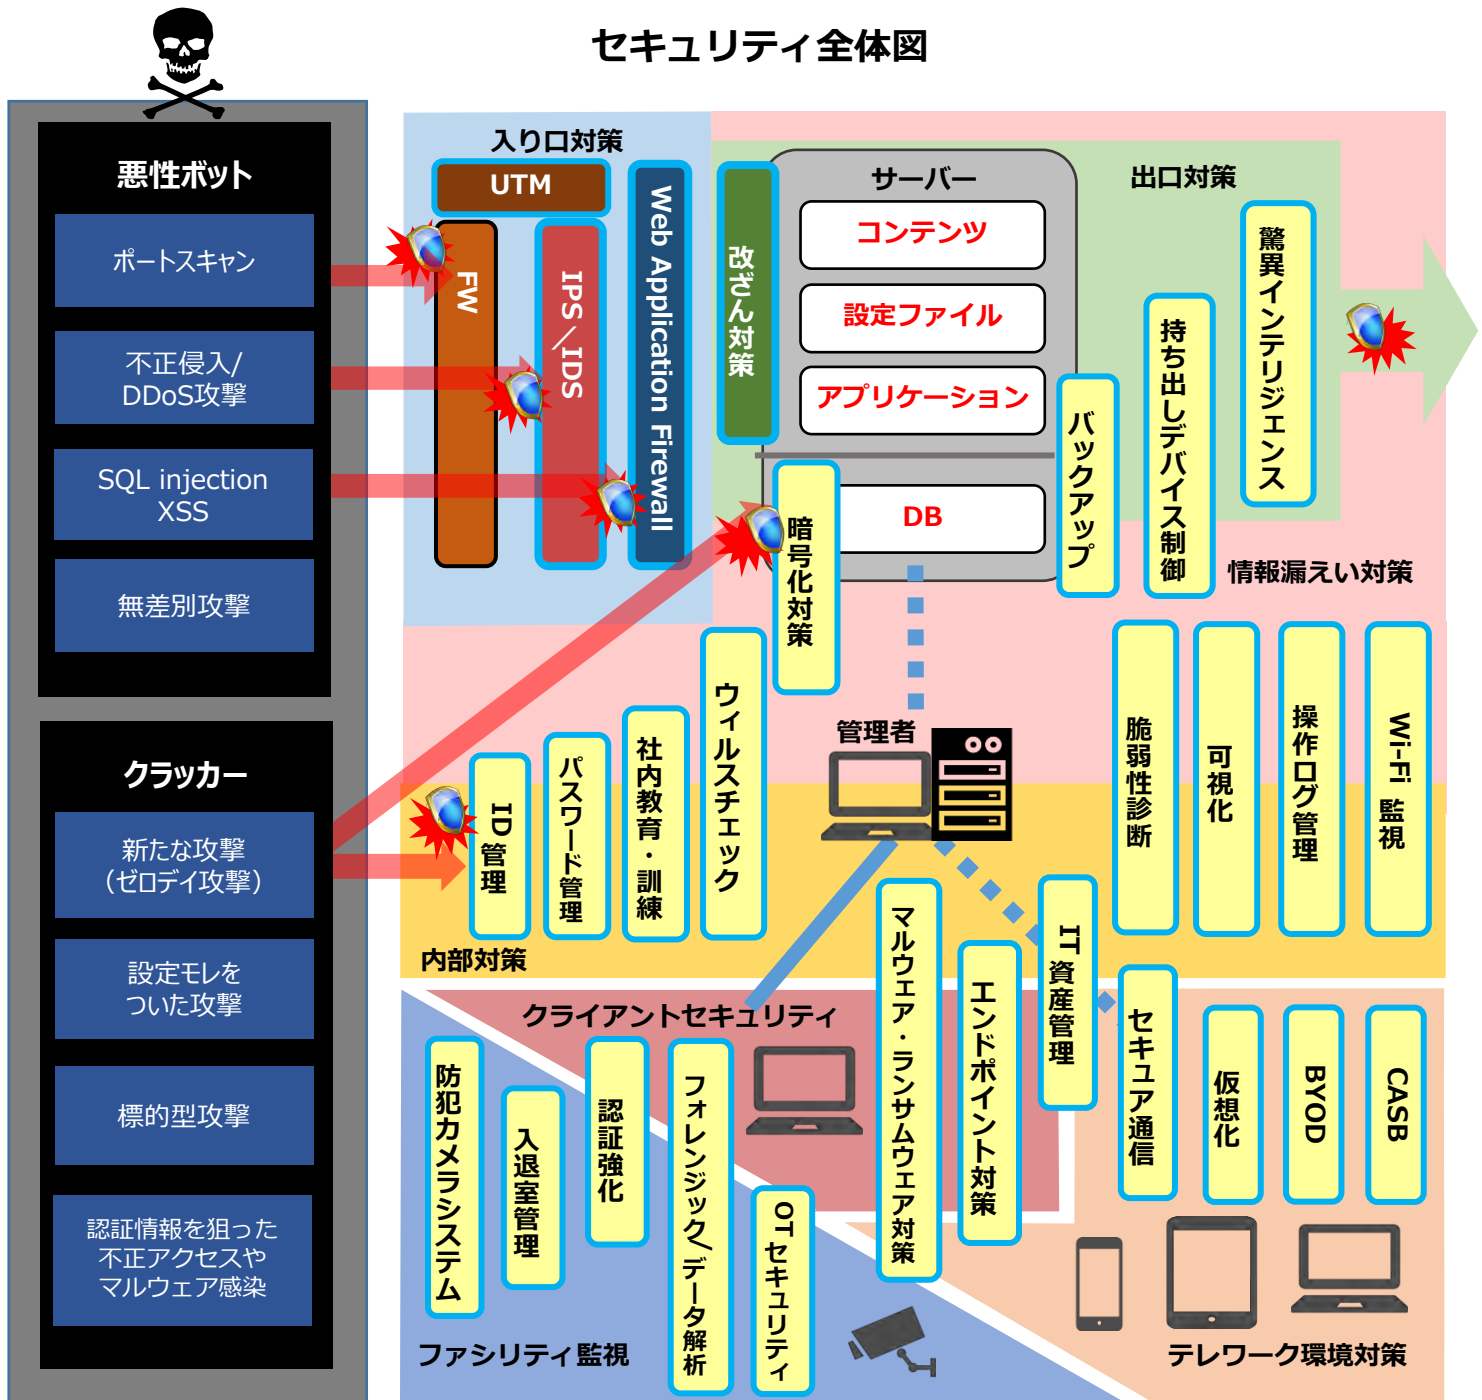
セキュリティ全体図

悪性ボット

ポートスキャン

不正侵入/ DDoS攻撃

SQL injection XSS

無差別攻撃

クラッカー

新たな攻撃 (ゼロデイ攻撃)

設定モレを ついた攻撃

標的型攻撃

認証情報を狙った 不正アクセスや マルウェア感染

入り口対策

UTM

FW

IPS/IDS

Web Application Firewall

改ざん対策

サーバー

コンテンツ

設定ファイル

アプリケーション

DB

暗号化対策

バックアップ

出口対策

持ち出しデバイス制御

驚異インテリジェンス

情報漏えい対策

ID管理

パスワード管理

社内教育・訓練

ウィルスチェック

管理者

脆弱性診断

可視化

操作ログ管理

Wi-Fi 監視

内部対策

IT資産管理

クライアントセキュリティ

マルウェア・ランサムウェア対策

エンドポイント対策

防犯カメラシステム

入退室管理

認証強化

フォレンジック/データ解析

OTセキュリティ

セキュア通信

仮想化

BYOD

CASB

ファシリティ監視

テレワーク環境対策